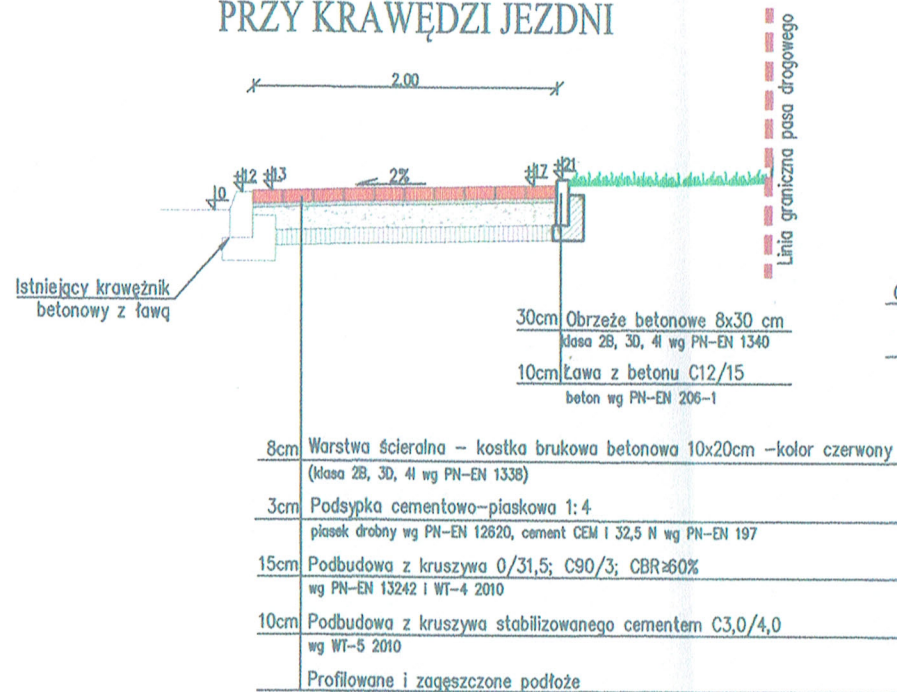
PRZY KRAWĘDZI JEZDNI

2.00

10

12

13

2%

17

21

Linia graniczna pasa drogowego

Istniejący krawężnik betonowy z ławą

30cm Obrzeże betonowe 8x30 cm
klasa 2B, 3D, 4I wg PN-EN 1340

10cm Ława z betonu C12/15
beton wg PN-EN 206-1

8cm Warstwa ścieralna – kostka brukowa betonowa 10x20cm –kolor czerwony
(klasa 2B, 3D, 4I wg PN-EN 1338)

3cm Podsypka cementowo–piaskowa 1:4
piasek drobny wg PN-EN 12620, cement CEM I 32,5 N wg PN-EN 197

15cm Podbudowa z kruszywa 0/31,5; C90/3; CBR≥60%
wg PN-EN 13242 i WT-4 2010

10cm Podbudowa z kruszywa stabilizowanego cementem C3,0/4,0
wg WT-5 2010

Profilowane i zagęszczone podłoże